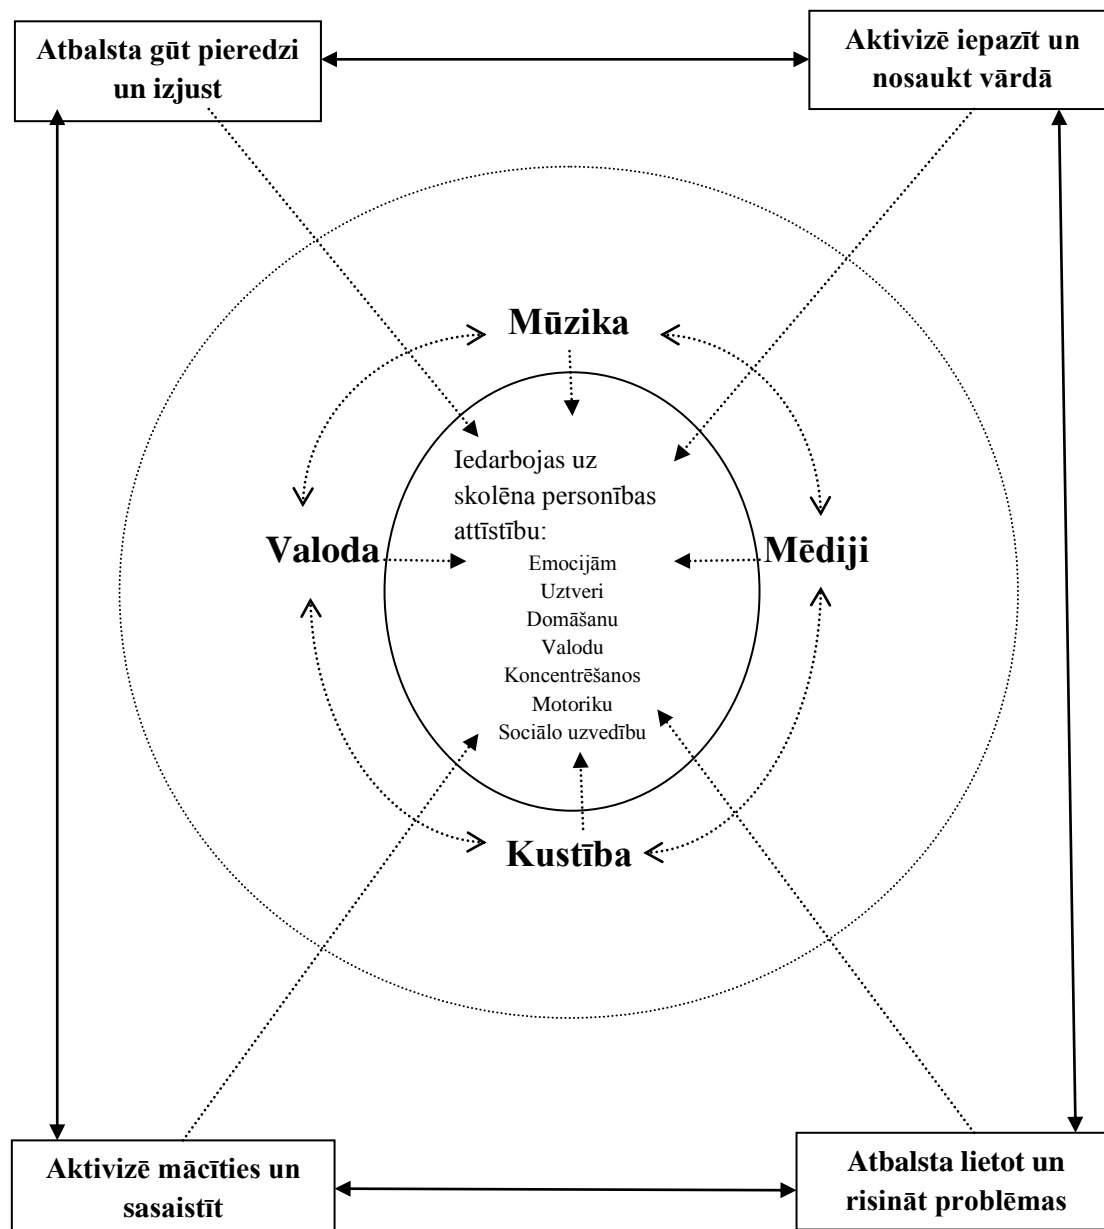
Atbalsta gūt pieredzi un izjust

Aktivizē iepazīt un nosaukt vārdā

Mūzika

Iedarbojas uz skolēna personības attīstību:
Emocijām
Uztveri
Domāšanu
Valodu
Koncentrēšanos
Motoriku
Sociālo uzvedību

Valoda

Mēdiji

Kustība

Aktivizē mācīties un sasaistīt

Atbalsta lietot un risināt problēmas